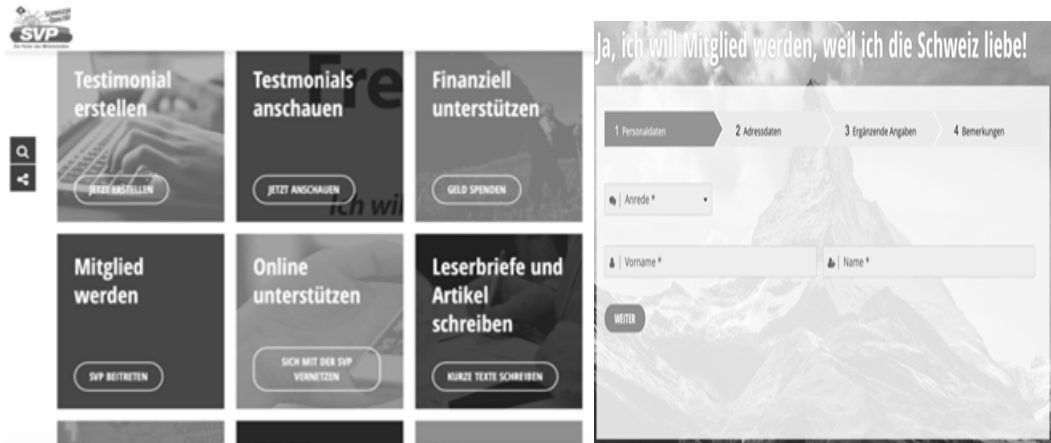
SVP
Die Partei des Mittelstandes

Testimonial erstellen
JETZT ERSTELLEN

Testmonials anschauen
JETZT ANSCHAUEN

Finanziell unterstützen
GELD SPENDEN

Fre
Ich wi

Mitglied werden
SVP BEITRETEN

Online unterstützen
SICH MIT DER SVP VERNETZEN

Leserbriefe und Artikel schreiben
KURZE TEXTE SCHREIBEN

Ja, ich will Mitglied werden, weil ich die Schweiz liebe!

1 Personaldaten
2 Adressdaten
3 Ergänzende Angaben
4 Bemerkungen

Anrede *

Vorname *

Name *

WEITER